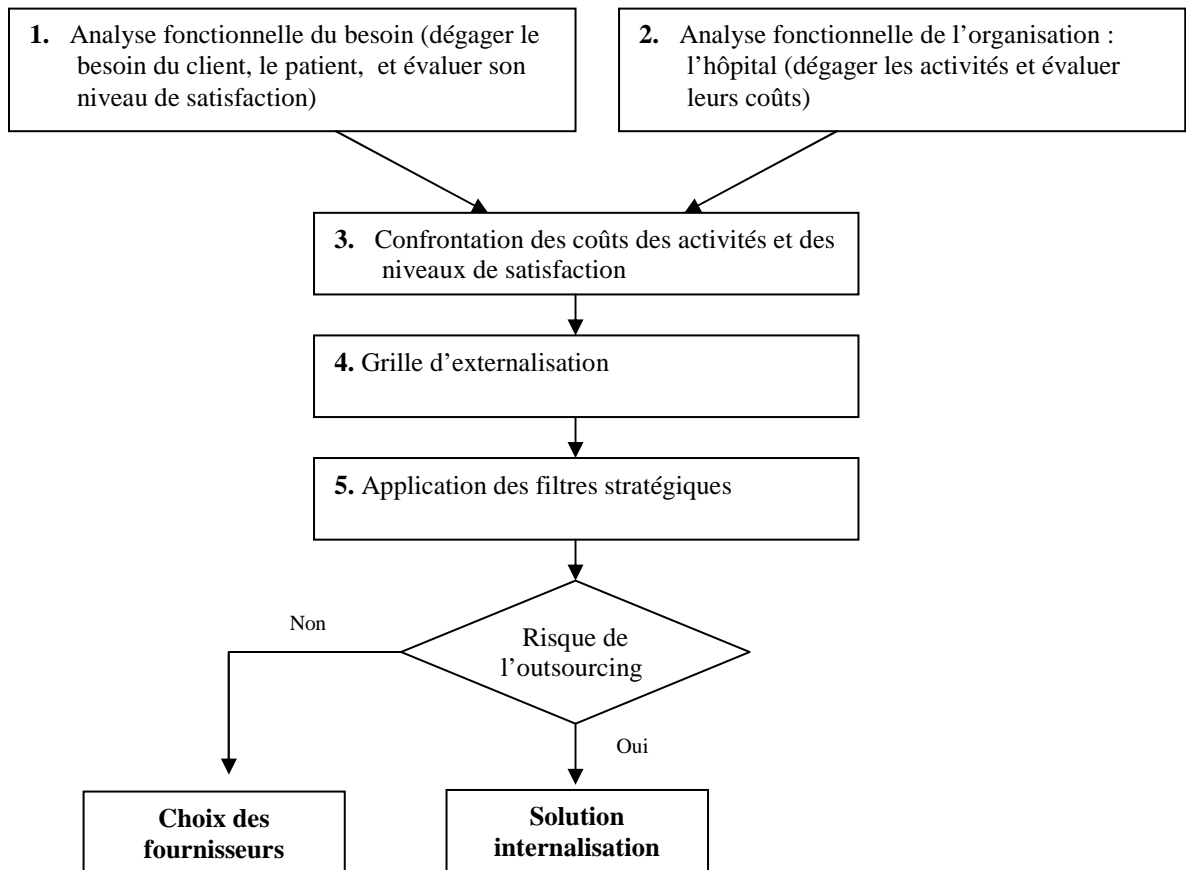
**1.** Analyse fonctionnelle du besoin (dégager le besoin du client, le patient, et évaluer son niveau de satisfaction)

**2.** Analyse fonctionnelle de l'organisation : l'hôpital (dégager les activités et évaluer leurs coûts)

**3.** Confrontation des coûts des activités et des niveaux de satisfaction

**4.** Grille d'externalisation

**5.** Application des filtres stratégiques

Risque de l'outsourcing

Non

Oui

**Choix des fournisseurs**

**Solution internalisation**